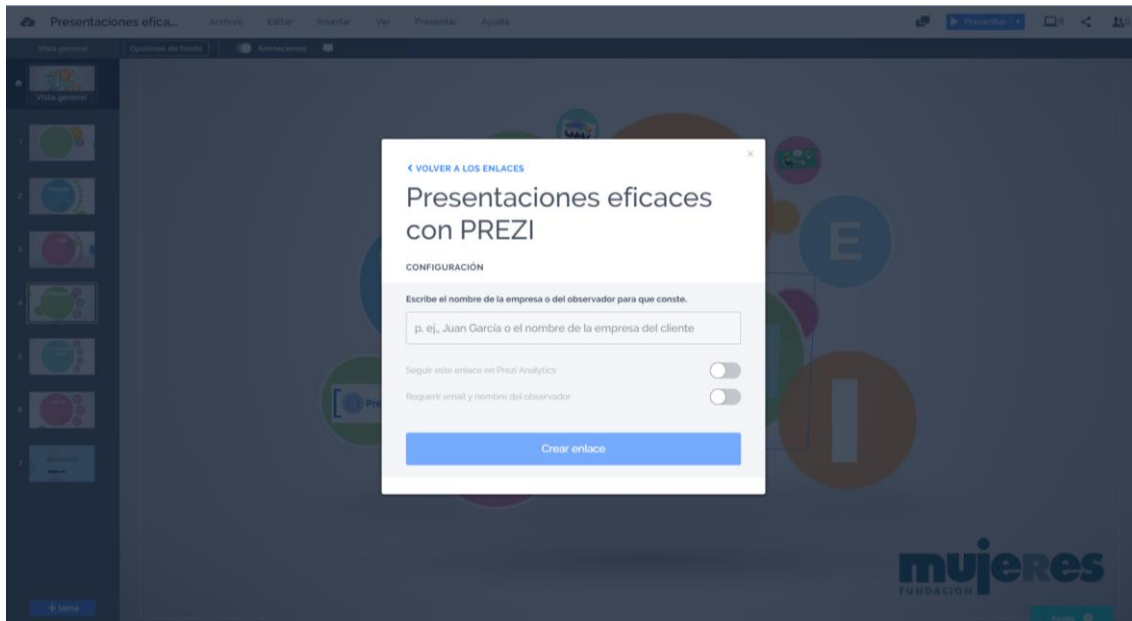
Presentaciones efica... Archivo Editar Insertar Ver Presentar Ayuda

Presentar

Vista general Opciones de fondo Animaciones

Vista general

1
2
3
4
5
6
7

+ tema

< VOLVER A LOS ENLACES

Presentaciones eficaces con PREZI

CONFIGURACIÓN

Escribe el nombre de la empresa o del observador para que conste.

p. ej., Juan García o el nombre de la empresa del cliente

Seguir este enlace en Prezi Analytics

Requerir email y nombre del observador

Crear enlace

E

Pre

mujeres
FUNDACIÓN